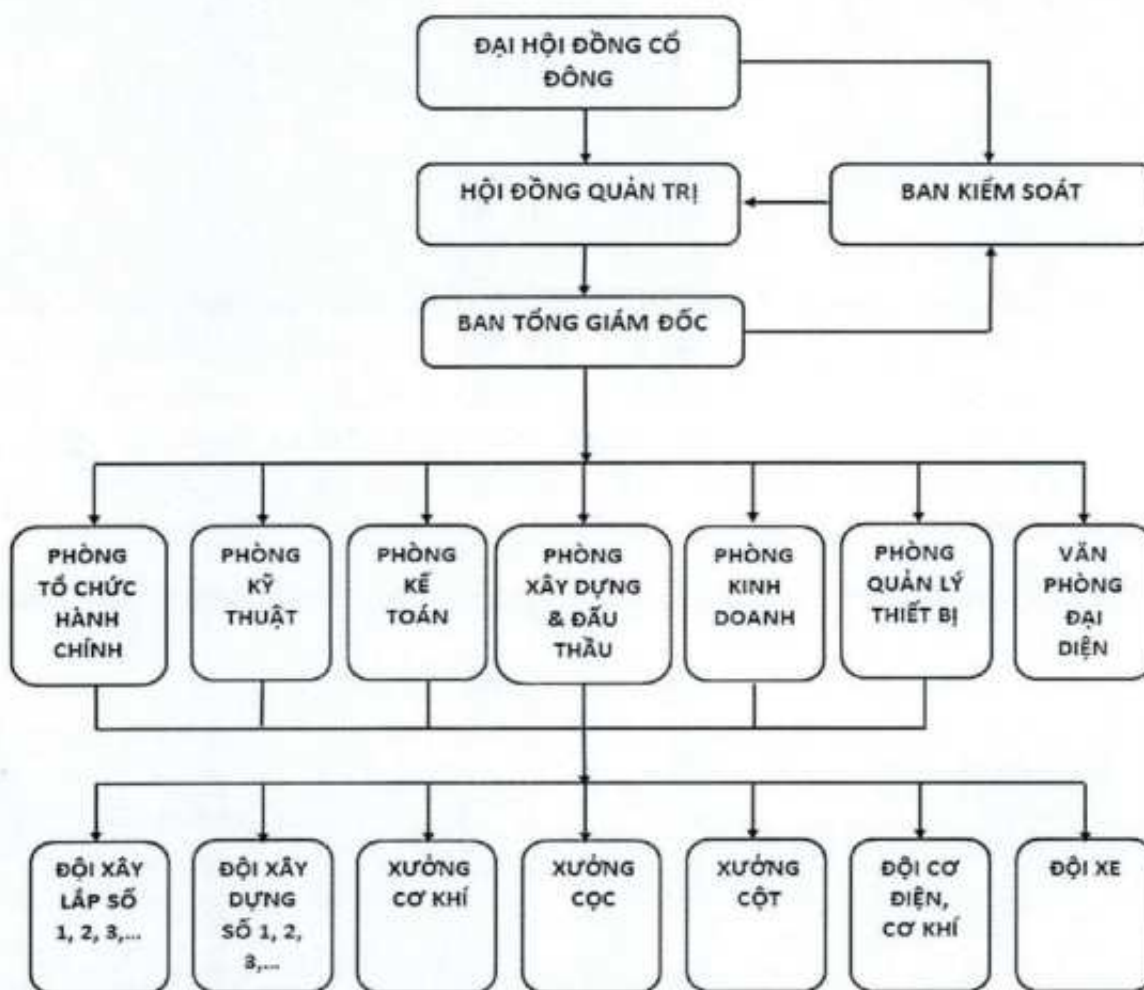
ĐẠI HỘI ĐỒNG CỔ ĐÔNG

HỘI ĐỒNG QUẢN TRỊ

BAN KIỂM SOÁT

BAN TỔNG GIÁM ĐỐC

PHÒNG TỔ CHỨC HÀNH CHÍNH

PHÒNG KỸ THUẬT

PHÒNG KẾ TOÁN

PHÒNG XÂY DỰNG & ĐẤU THẦU

PHÒNG KINH DOANH

PHÒNG QUẢN LÝ THIẾT BỊ

VĂN PHÒNG ĐẠI DIỆN

ĐỘI XÂY LẮP SỐ 1, 2, 3,...

ĐỘI XÂY DỰNG SỐ 1, 2, 3,...

XƯỞNG CƠ KHÍ

XƯỞNG CỌC

XƯỞNG CỘT

ĐỘI CƠ ĐIỆN, CƠ KHÍ

ĐỘI XE